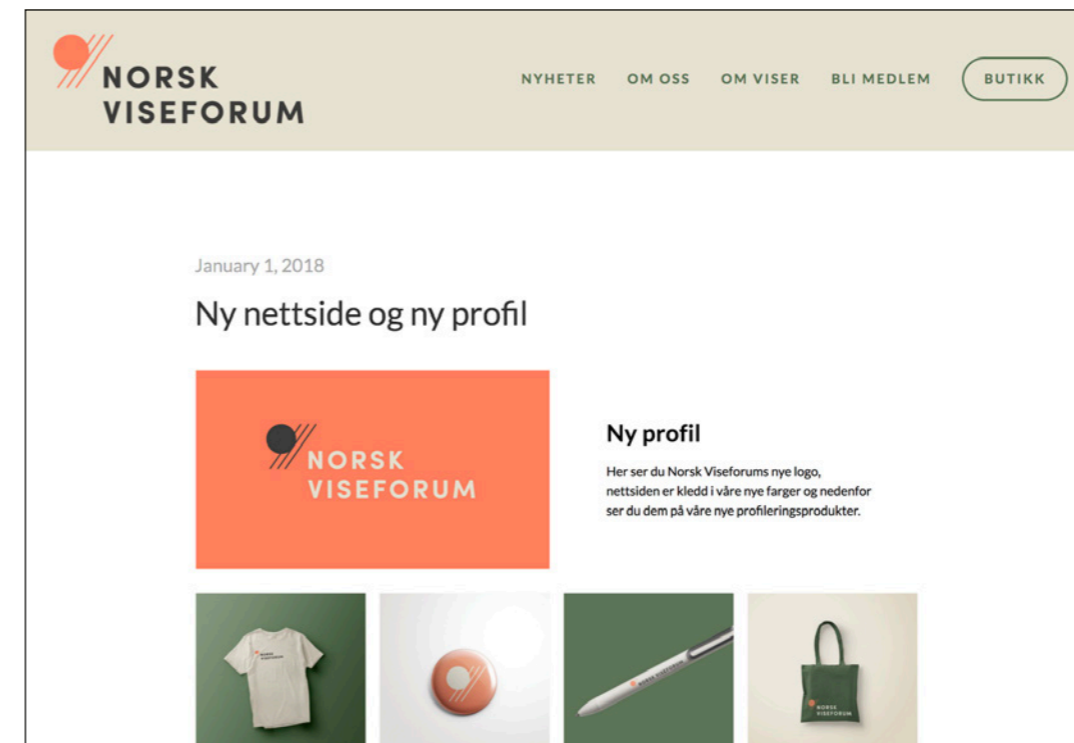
NORSK VISEFORUM

NYHETER OM OSS OM VISER BLI MEDLEM BUTIKK

January 1, 2018

Ny nettside og ny profil

NORSK VISEFORUM

Ny profil

Her ser du Norsk Viseforums nye logo, nettsiden er kledd i våre nye farger og nedenfor ser du dem på våre nye profileringsprodukter.

NORSK VISEFORUM

NORSK VISEFORUM

NORSK VISEFORUM